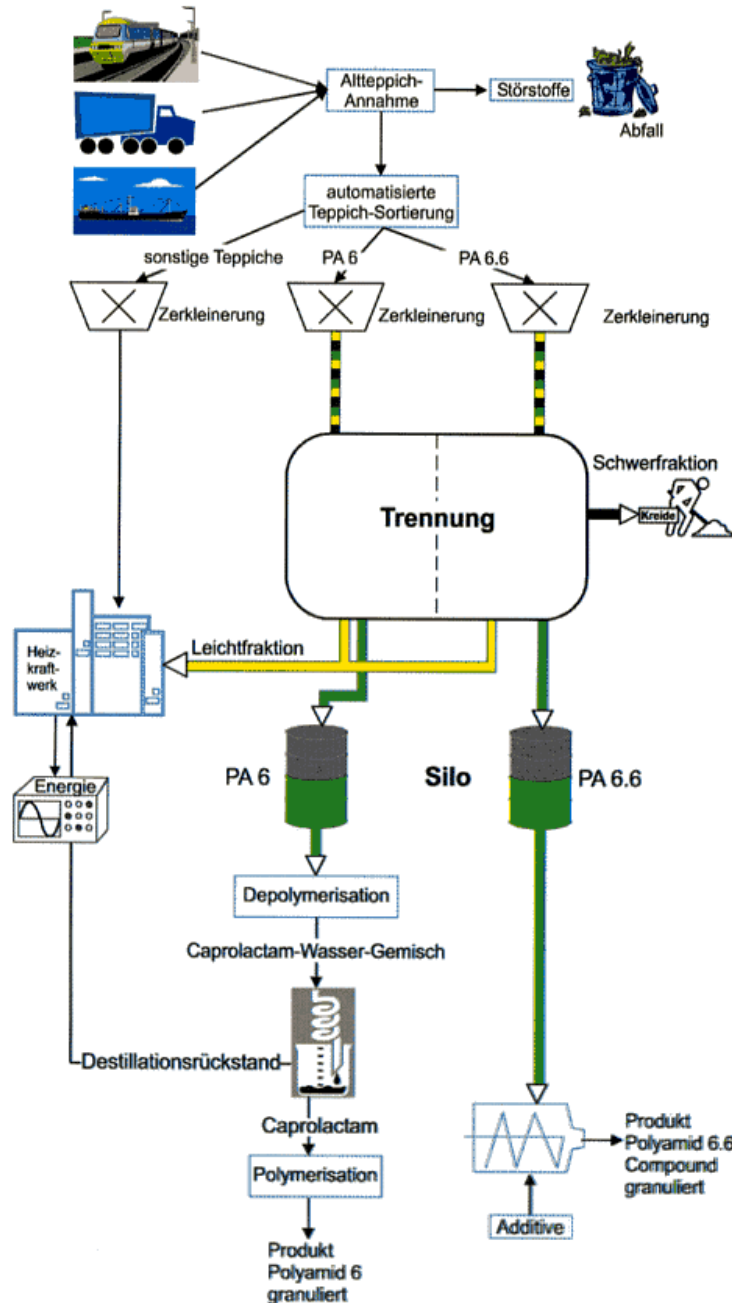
Altteppich-Annahme

Störstoffe

Abfall

automatisierte Teppich-Sortierung

sonstige Teppiche

PA 6

PA 6.6

Zerkleinerung

Zerkleinerung

Zerkleinerung

Schwerfraktion

Trennung

Kreide

Heiz-kraft-werk

Leichtfraktion

Energie

PA 6

Silo

PA 6.6

Depolymerisation

Caprolactam-Wasser-Gemisch

Destillationsrückstand

Caprolactam

Polymerisation

Produkt Polyamid 6 granuliert

Produkt Polyamid 6.6 Compound granuliert

Additive